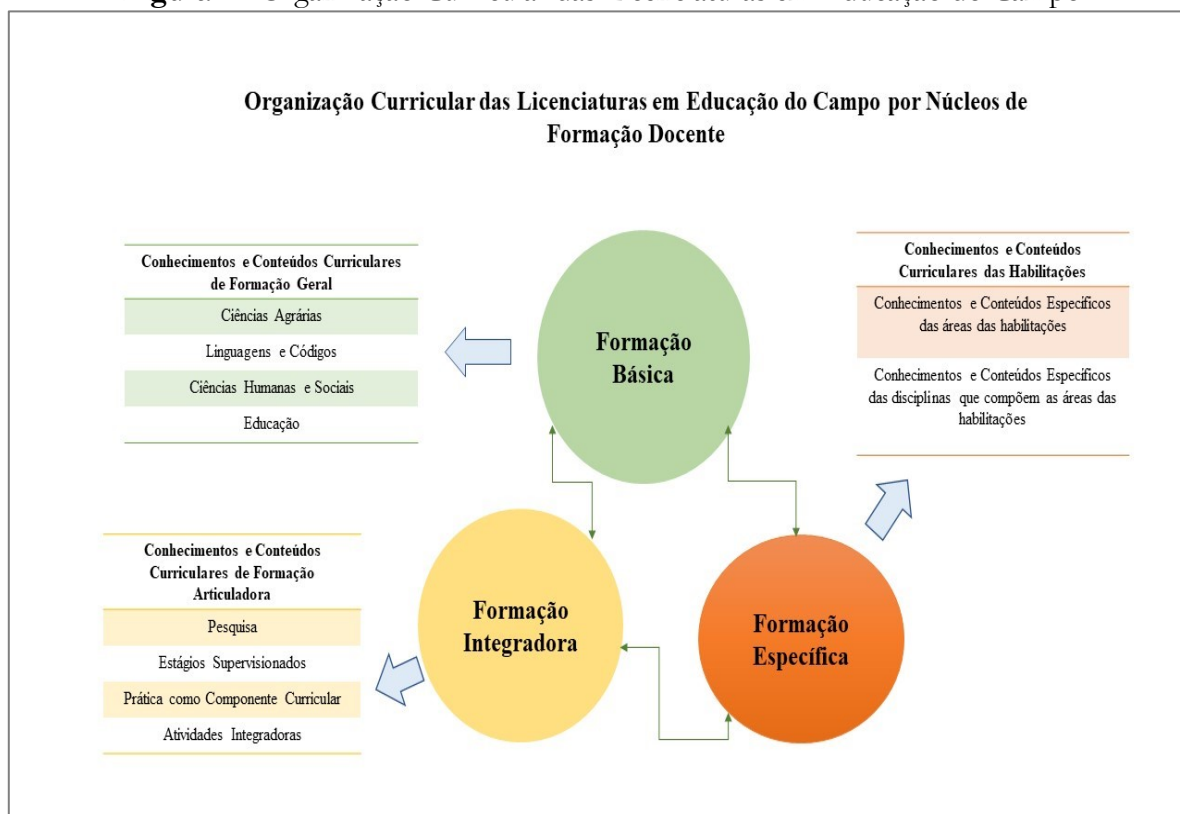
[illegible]

Organização Curricular das Licenciaturas em Educação do Campo por Núcleos de Formação Docente

Conhecimentos e Conteúdos Curriculares de Formação Geral

Ciências Agrárias

Linguagens e Códigos

Ciências Humanas e Sociais

Educação

Formação Básica

Conhecimentos e Conteúdos Curriculares das Habilitações

Conhecimentos e Conteúdos Específicos das áreas das habilitações

Conhecimentos e Conteúdos Específicos das disciplinas que compõem as áreas das habilitações

Conhecimentos e Conteúdos Curriculares de Formação Articuladora

Pesquisa

Estágios Supervisionados

Prática como Componente Curricular

Atividades Integradoras

Formação Integradora

Formação Específica